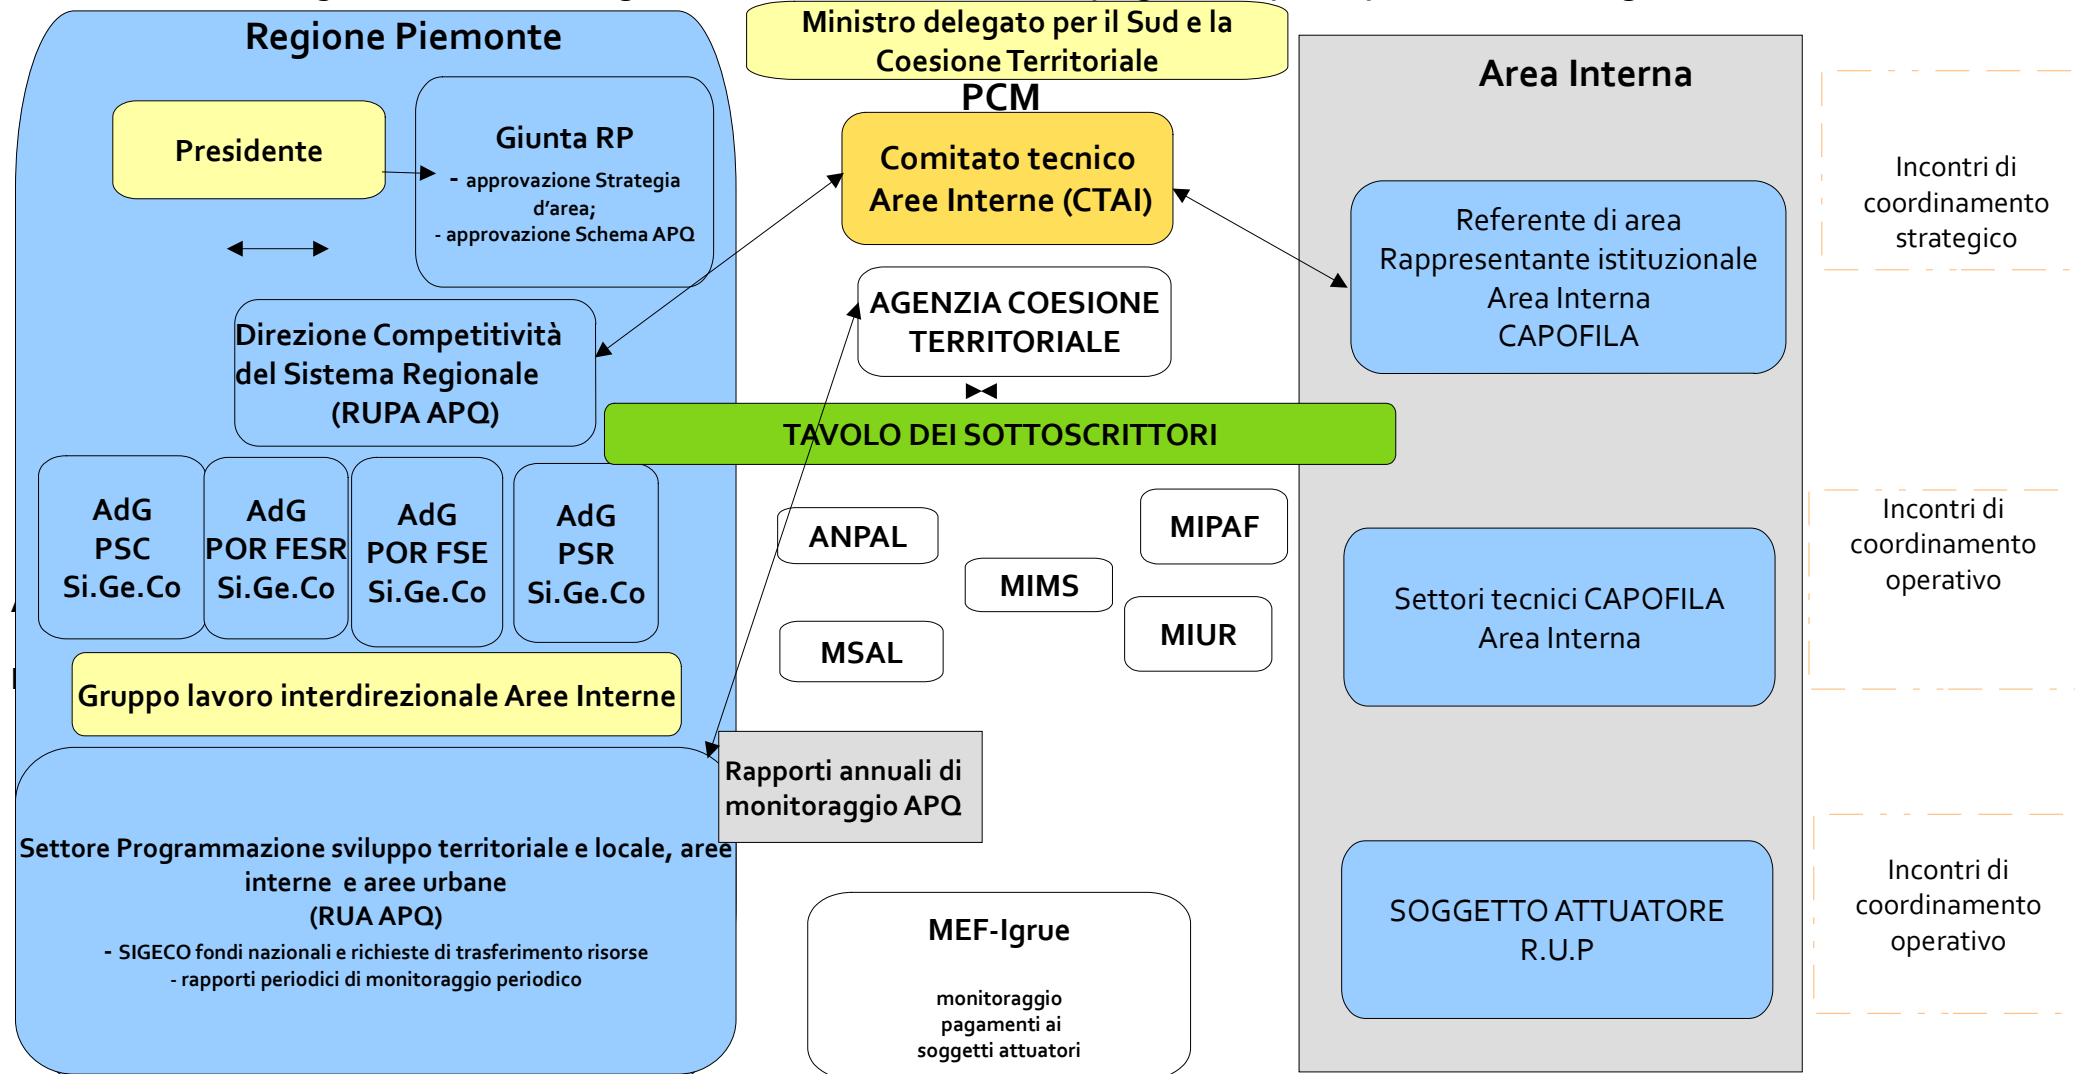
Regione Piemonte

Presidente

Giunta RP
- approvazione Strategia d'area;
- approvazione Schema APQ

Direzione Competitività del Sistema Regionale (RUPA APQ)

AdG PSC Si.Ge.Co

AdG POR FESR Si.Ge.Co

AdG POR FSE Si.Ge.Co

AdG PSR Si.Ge.Co

Gruppo lavoro interdirezionale Aree Interne

Settore Programmazione sviluppo territoriale e locale, aree interne e aree urbane
(RUA APQ)
- SIGECO fondi nazionali e richieste di trasferimento risorse
- rapporti periodici di monitoraggio periodico

Ministro delegato per il Sud e la Coesione Territoriale

PCM

Comitato tecnico Aree Interne (CTAI)

AGENZIA COESIONE TERRITORIALE

TAVOLO DEI SOTTOSCRITTORI

ANPAL

MIPAF

MIMS

MIUR

MSAL

Rapporti annuali di monitoraggio APQ

MEF-Igrue

monitoraggio pagamenti ai soggetti attuatori

Area Interna

Referente di area
Rappresentante istituzionale
Area Interna
CAPOFILA

Settori tecnici CAPOFILA
Area Interna

SOGGETTO ATTUATORE
R.U.P

Incontri di coordinamento strategico

Incontri di coordinamento operativo

Incontri di coordinamento operativo